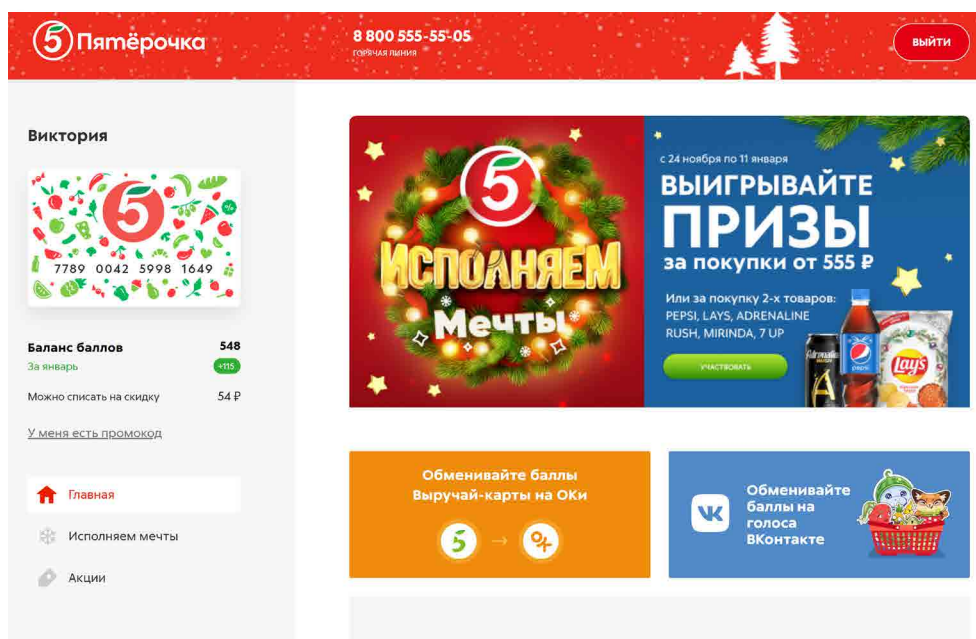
5 Пятёрочка

8 800 555-55-05
горячая линия

выйти

Виктория

7789 0042 5998 1649

Баланс баллов 548
За январь +115

Можно списать на скидку 54 ₽

У меня есть промокод

Главная

Исполняем мечты

Акции

5
Исполняем
Мечты

с 24 ноября по 11 января

ВЫИГРЫВАЙТЕ ПРИЗЫ
за покупки от 555 ₽

Или за покупку 2-х товаров:
PEPSI, LAYS, ADRENALINE RUSH, MIRINDA, 7 UP

участвовать

Обменивайте баллы
Выручай-карты на ОКи

Обменивайте баллы на голоса ВКонтакте